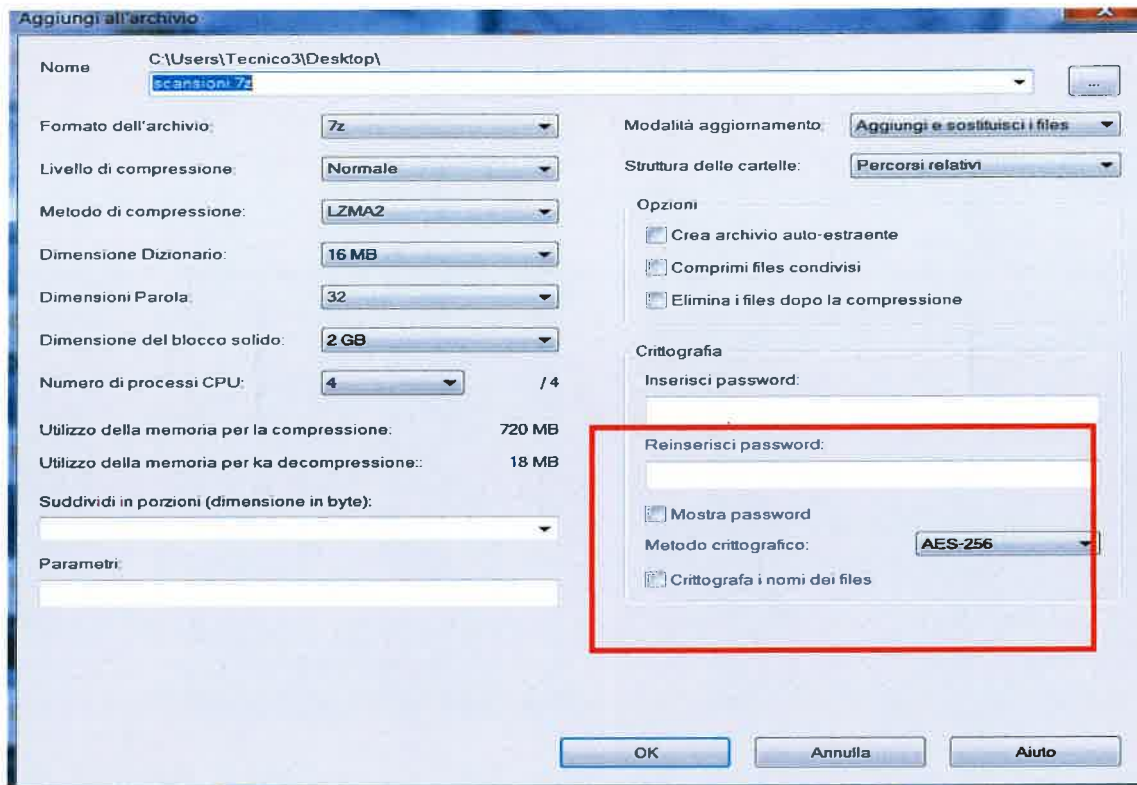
Aggiungi all'archivio

Nome
C:\Users\Tecnico3\Desktop\
scansioni.7z
...

Formato dell'archivio: 7z
Livello di compressione: Normale
Metodo di compressione: LZMA2
Dimensione Dizionario: 16 MB
Dimensioni Parola: 32
Dimensione del blocco solido: 2 GB
Numero di processi CPU: 4 / 4

Utilizzo della memoria per la compressione: 720 MB
Utilizzo della memoria per ka decompressione:: 18 MB

Suddividi in porzioni (dimensione in byte):

Parametri:

Modalità aggiornamento: Aggiungi e sostituisci i files
Struttura delle cartelle: Percorsi relativi

Opzioni
Crea archivio auto-estraente
Comprimi files condivisi
Elimina i files dopo la compressione

Crittografia
Inserisci password:
Reinserisci password:
Mostra password
Metodo crittografico: AES-256
Crittografa i nomi dei files

OK
Annulla
Aiuto